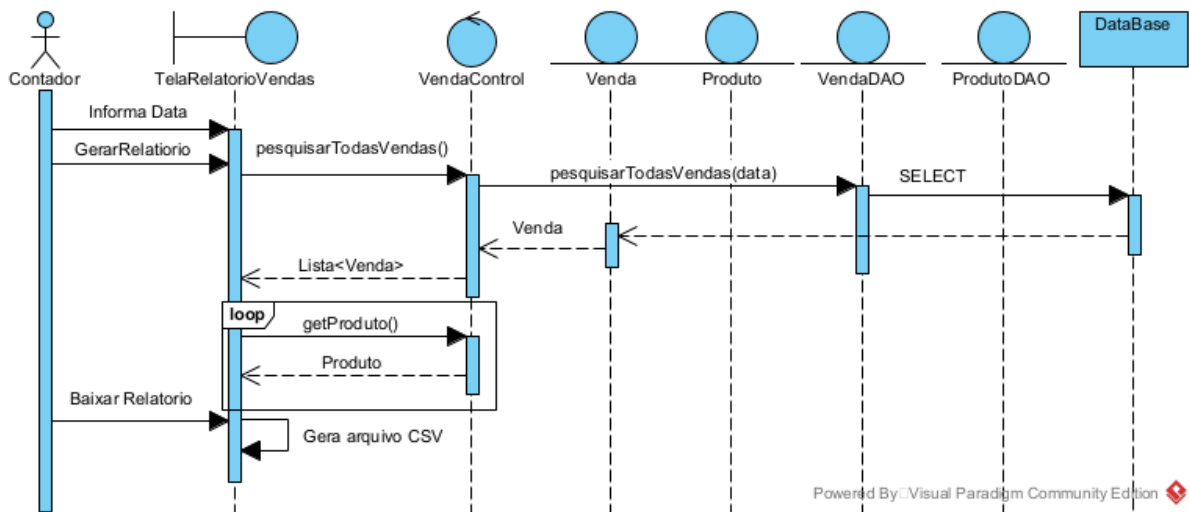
Contador

TelaRelatorioVendas

VendaControl

Venda

Produto

VendaDAO

ProdutoDAO

DataBase

Informa Data

GerarRelatorio

pesquisarTodasVendas()

pesquisarTodasVendas(data)

SELECT

Venda

Lista<Venda>

loop

getProduto()

Produto

Baixar Relatorio

Gera arquivo CSV

Powered By□Visual Paradigm Community Edition